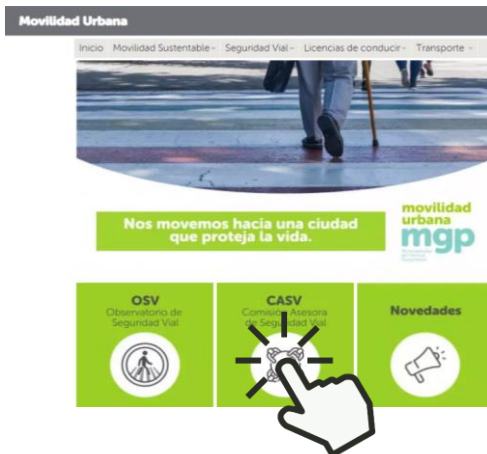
Movilidad Urbana

Inicio Movilidad Sustentable Seguridad Vial Licencias de conducir Transporte

Nos movemos hacia una ciudad que proteja la vida.

movilidad urbana mgp

OSV
Observatorio de Seguridad Vial

CASV
Comisión Asesora de Seguridad Vial

Novedades